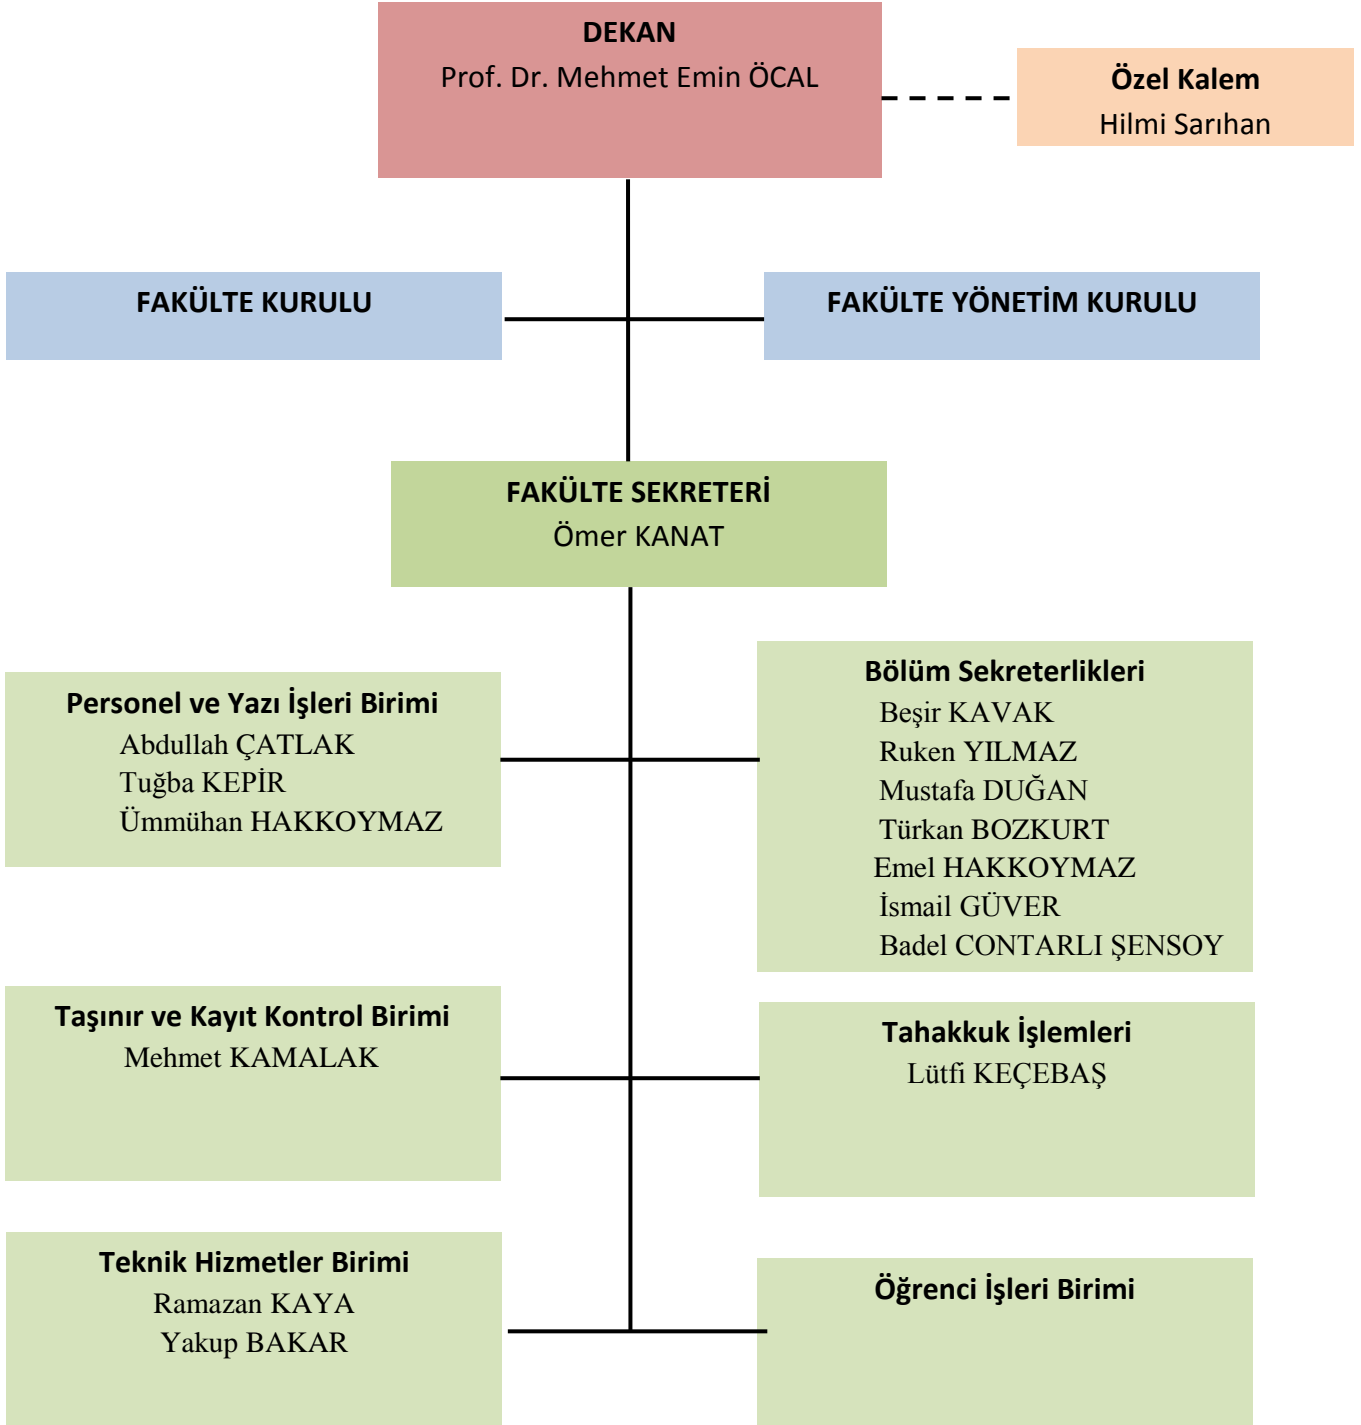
DEKAN
Prof. Dr. Mehmet Emin ÖCAL

Özel Kalem
Hilmi Sarıhan

FAKÜLTE KURULU

FAKÜLTE YÖNETİM KURULU

FAKÜLTE SEKRETERİ
Ömer KANAT

Personel ve Yazı İşleri Birimi
Abdullah ÇATLAK
Tuğba KEPİR
Ümmühan HAKKOYMAZ

Bölüm Sekreterlikleri
Beşir KAVAK
Ruken YILMAZ
Mustafa DUĞAN
Türkan BOZKURT
Emel HAKKOYMAZ
İsmail GÜVER
Badel CONTARLI ŞENSOY

Taşınır ve Kayıt Kontrol Birimi
Mehmet KAMALAK

Tahakkuk İşlemleri
Lütfi KEÇEBAŞ

Teknik Hizmetler Birimi
Ramazan KAYA
Yakup BAKAR

Öğrenci İşleri Birimi